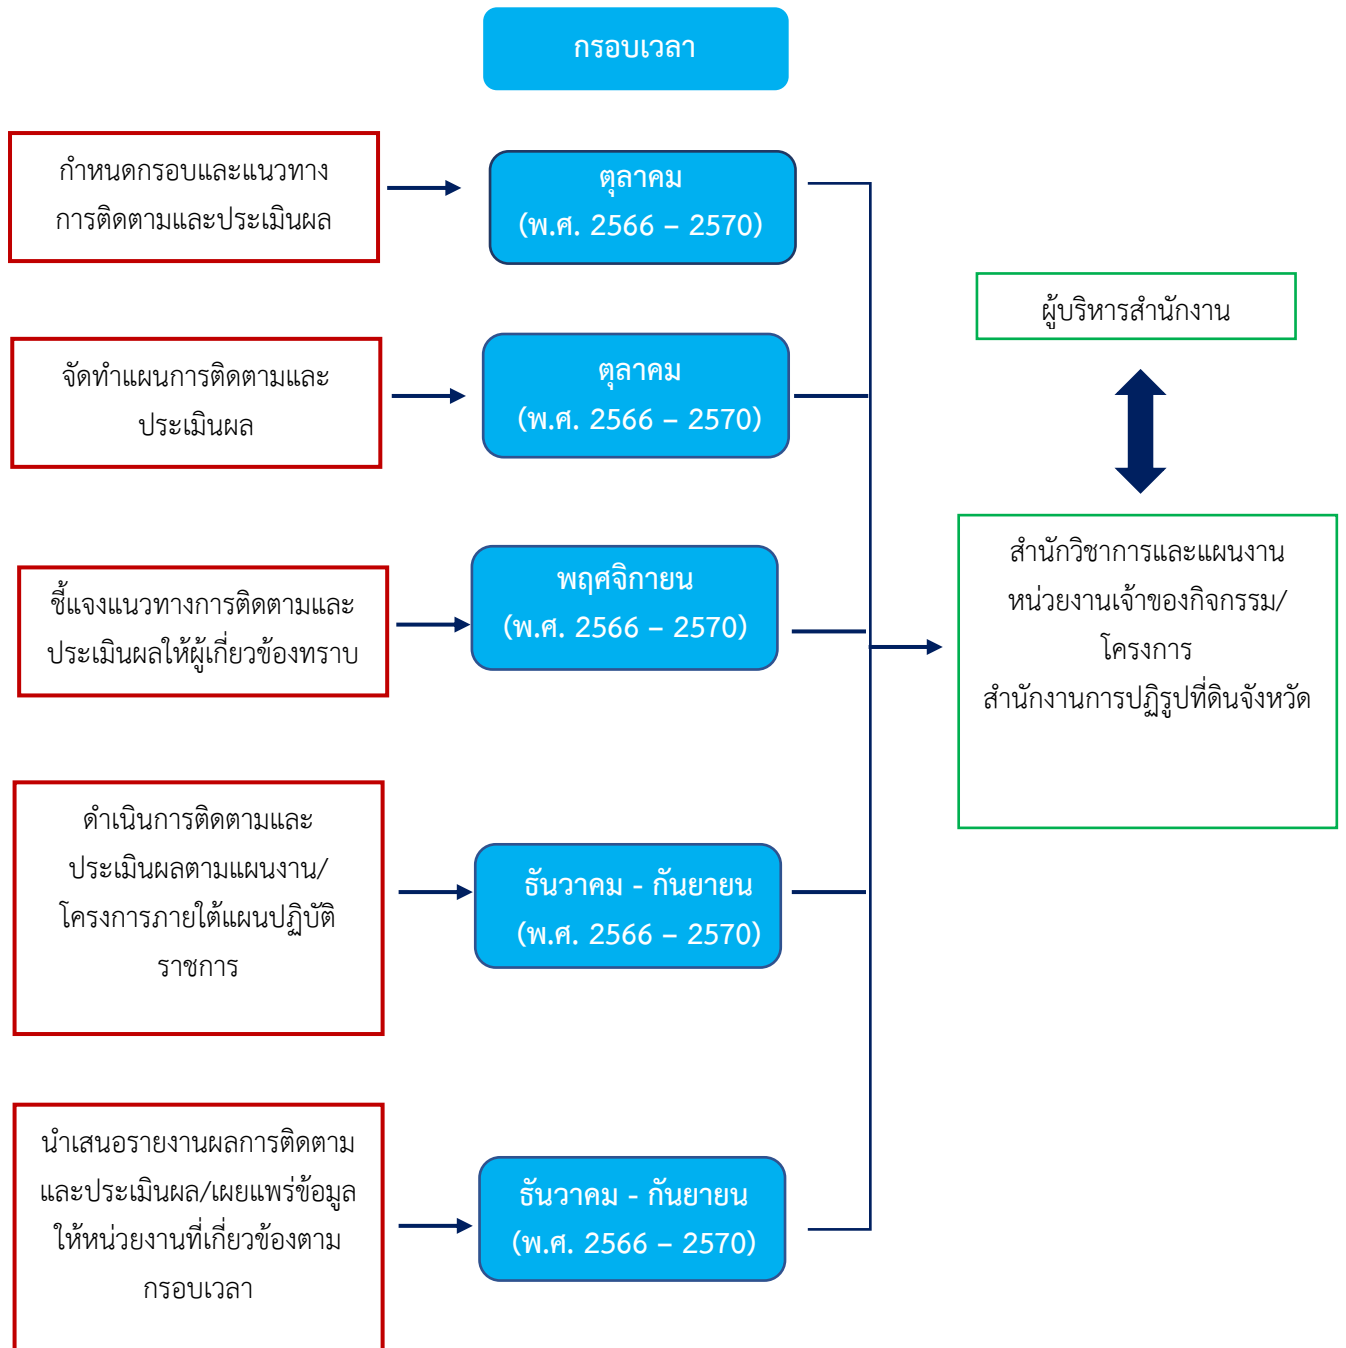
กรอบเวลา

กำหนดกรอบและแนวทางการติดตามและประเมินผล

ตุลาคม
(พ.ศ. 2566 – 2570)

จัดทำแผนการติดตามและประเมินผล

ตุลาคม
(พ.ศ. 2566 – 2570)

ชี้แจงแนวทางการติดตามและประเมินผลให้ผู้เกี่ยวข้องทราบ

พฤศจิกายน
(พ.ศ. 2566 – 2570)

ดำเนินการติดตามและประเมินผลตามแผนงาน/โครงการภายใต้แผนปฏิบัติราชการ

ธันวาคม - กันยายน
(พ.ศ. 2566 – 2570)

นำเสนอรายงานผลการติดตามและประเมินผล/เผยแพร่ข้อมูลให้หน่วยงานที่เกี่ยวข้องตามกรอบเวลา

ธันวาคม - กันยายน
(พ.ศ. 2566 – 2570)

ผู้บริหารสำนักงาน

สำนักวิชาการและแผนงาน
หน่วยงานเจ้าของกิจกรรม/โครงการ
สำนักงานการปฏิรูปที่ดินจังหวัด